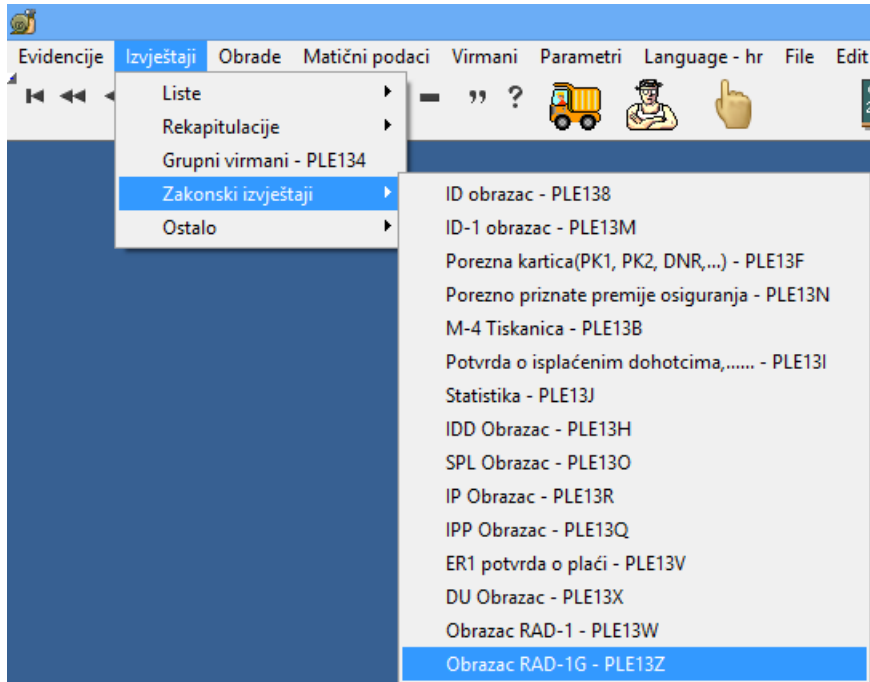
Evidencije Izvještaji Obrade Matični podaci Virmani Parametri Language - hr File Edit

? ,,

Liste
Rekapitulacije
Grupni virmani - PLE134
Zakonski izvještaji
Ostalo

ID obrazac - PLE138
ID-1 obrazac - PLE13M
Porezna kartica(PK1, PK2, DNR,...) - PLE13F
Porezno priznate premije osiguranja - PLE13N
M-4 Tiskanica - PLE13B
Potvrda o isplaćenim dohotcima,...... - PLE13I
Statistika - PLE13J
IDD Obrazac - PLE13H
SPL Obrazac - PLE13O
IP Obrazac - PLE13R
IPP Obrazac - PLE13Q
ER1 potvrda o plaći - PLE13V
DU Obrazac - PLE13X
Obrazac RAD-1 - PLE13W
Obrazac RAD-1G - PLE13Z